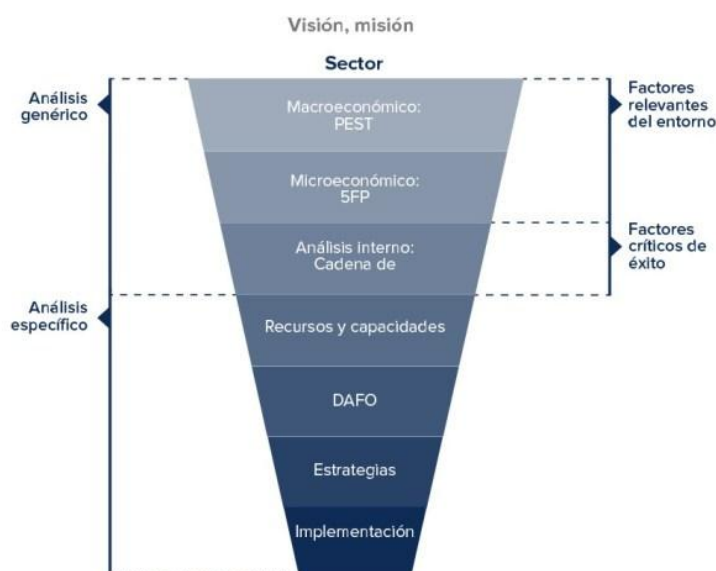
Visión, misión

Sector

Análisis genérico

Macroeconómico: PEST

Microeconómico: 5FP

Análisis interno: Cadena de

Factores relevantes del entorno

Factores críticos de éxito

Análisis específico

Recursos y capacidades

DAFO

Estrategias

Implementación